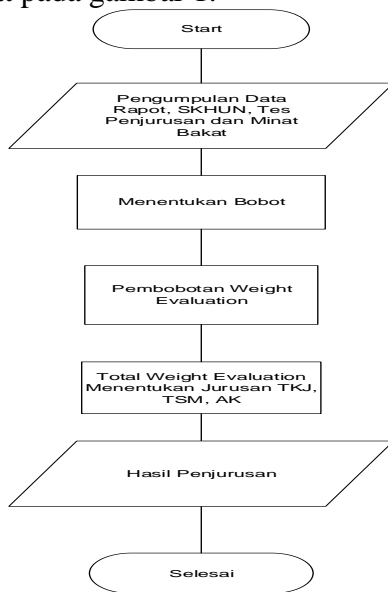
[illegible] pada gambar 1.

Start

Pengumpulan Data Rapot, SKHUN, Tes Penjurusan dan Minat Bakat

Menentukan Bobot

Pembobotan Weight Evaluation

Total Weight Evaluation Menentukan Jurusan TKJ, TSM, AK

Hasil Penjurusan

Selesai